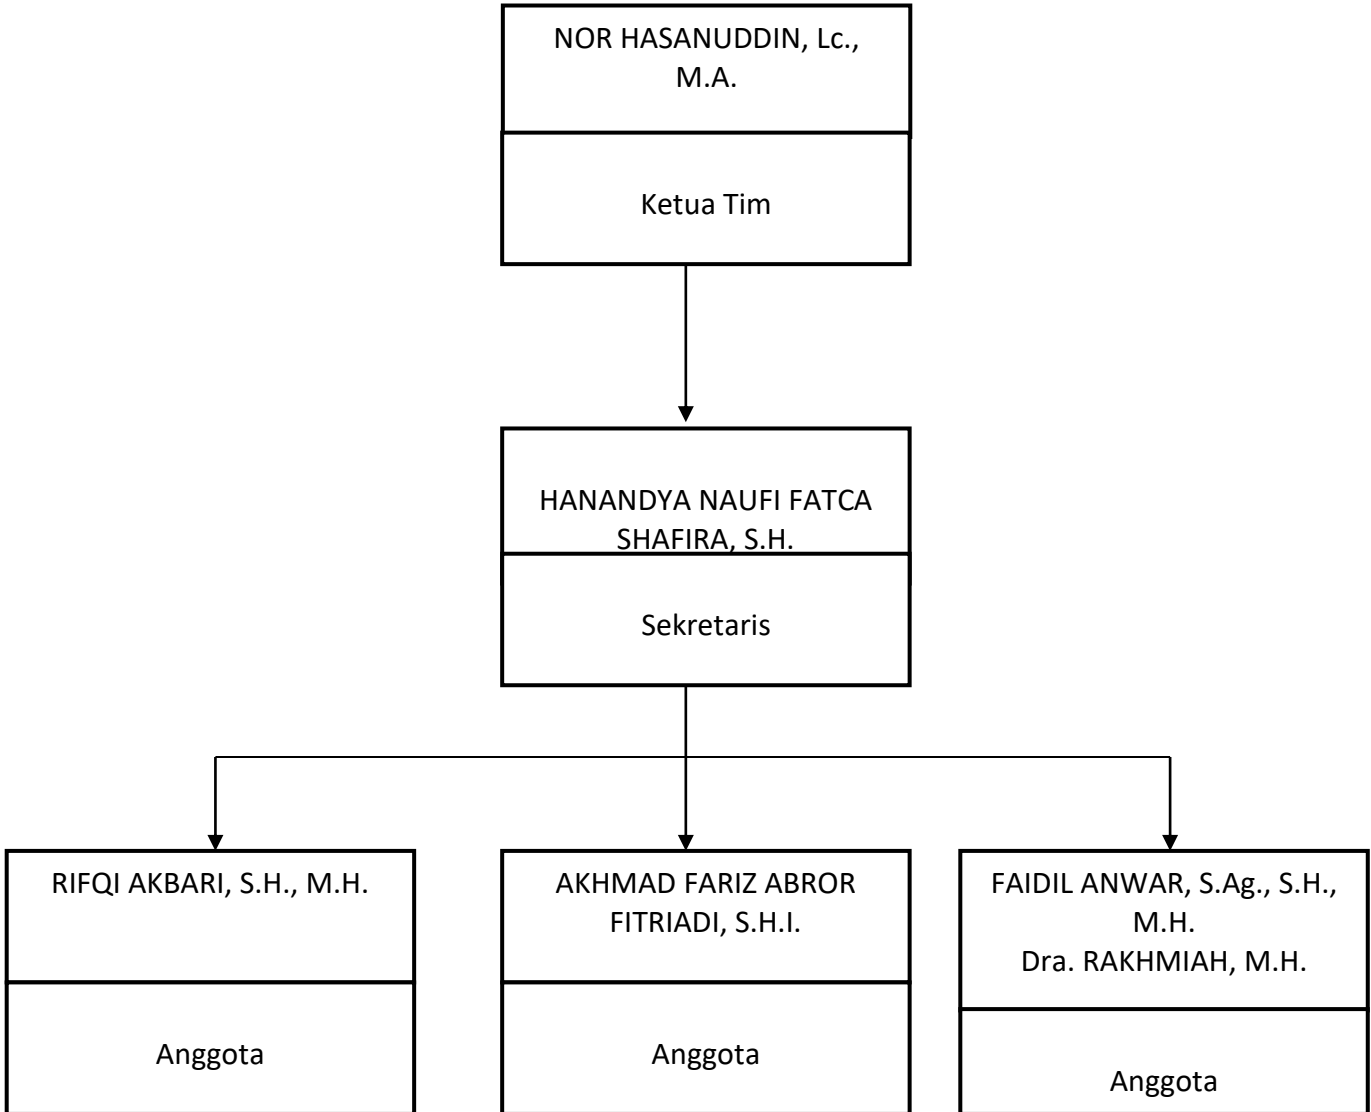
NOR HASANUDDIN, Lc., M.A.

Ketua Tim

HANANDYA NAUFI FATCA SHAFIRA, S.H.

Sekretaris

RIFQI AKBARI, S.H., M.H.

Anggota

AKHMAD FARIZ ABROR FITRIADI, S.H.I.

Anggota

FAIDIL ANWAR, S.Ag., S.H., M.H.
Dra. RAKHMIAH, M.H.

Anggota